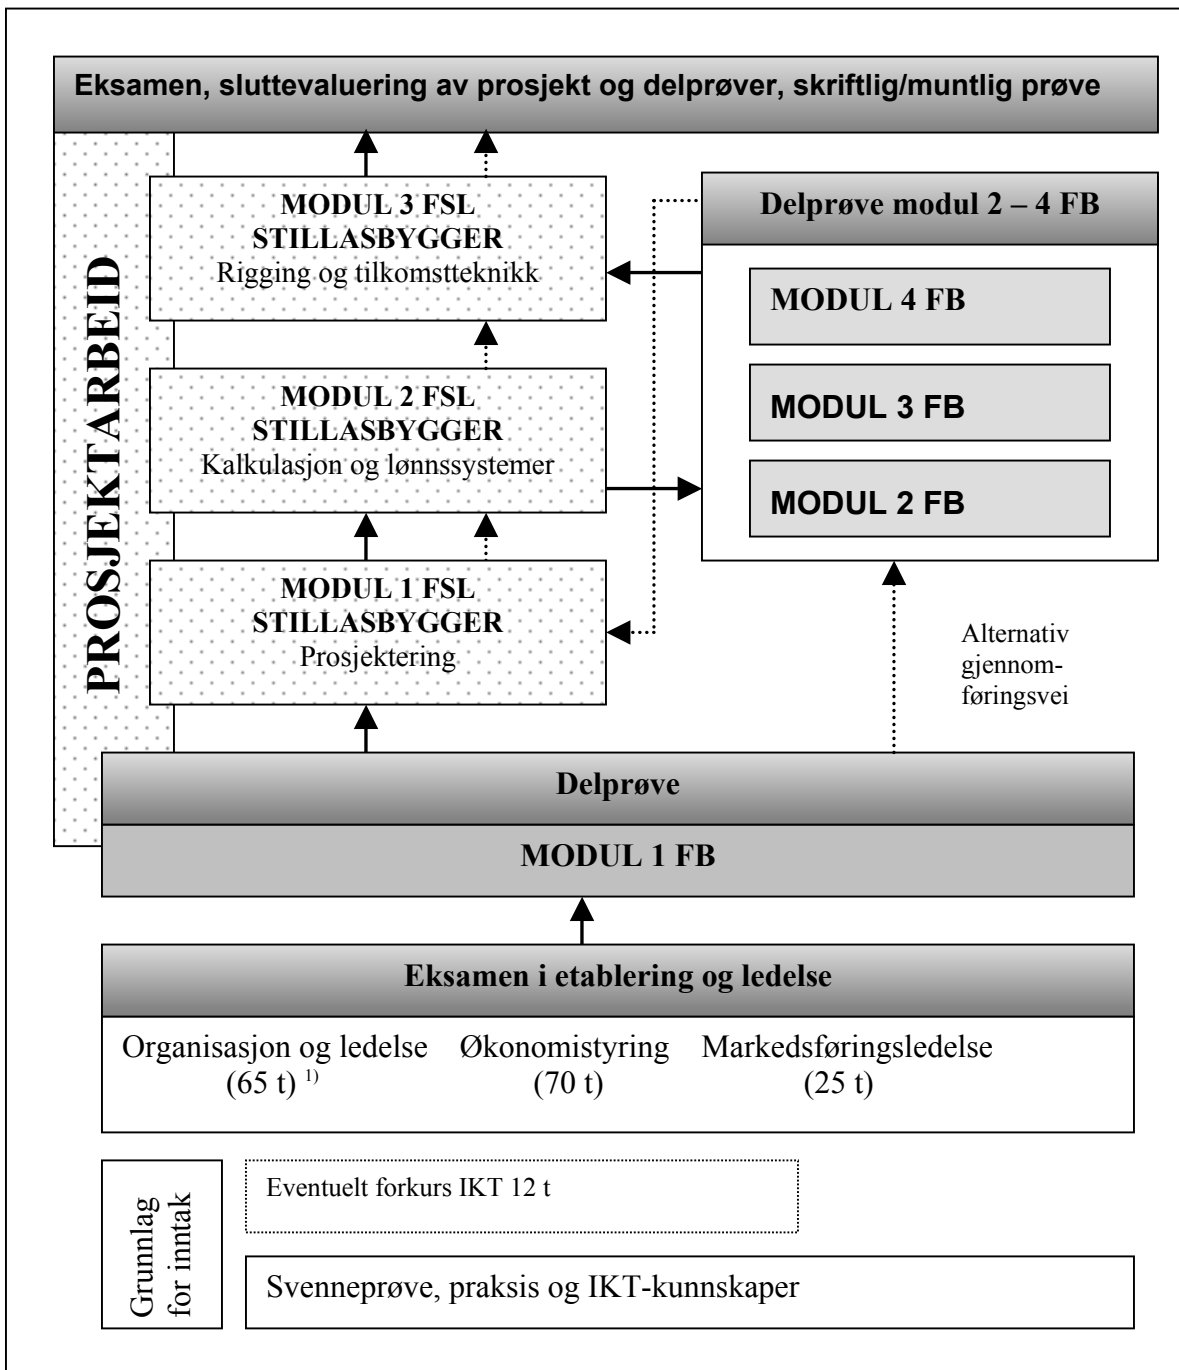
Eksamen, sluttevaluering av prosjekt og delprøver, skriftlig/muntlig prøve

PROSJEKTARBEID

MODUL 3 FSL STILLASBYGGER
Rigging og tilkomstteknikk

MODUL 2 FSL STILLASBYGGER
Kalkulasjon og lønnssystemer

MODUL 1 FSL STILLASBYGGER
Prosjektering

Delprøve modul 2 – 4 FB

MODUL 4 FB

MODUL 3 FB

MODUL 2 FB

Alternativ gjennomføringsvei

Delprøve

MODUL 1 FB

Eksamen i etablering og ledelse

Organisasjon og ledelse (65 t) $^{1)}$ Økonomistyring (70 t) Markedsføringsledelse (25 t)

Grunnlag for inntak

Eventuelt forkurs IKT 12 t

Svenneprøve, praksis og IKT-kunnskaper